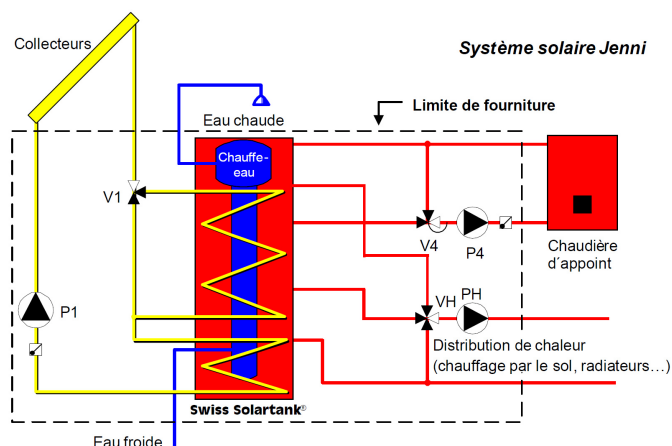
Collecteurs

Système solaire Jenni

Eau chaude

Limite de fourniture

Chauffe-eau

V1

V4

P4

Chaudière d´appoint

P1

VH

PH

Distribution de chaleur (chauffage par le sol, radiateurs…)

Swiss Solartank®

Eau froide